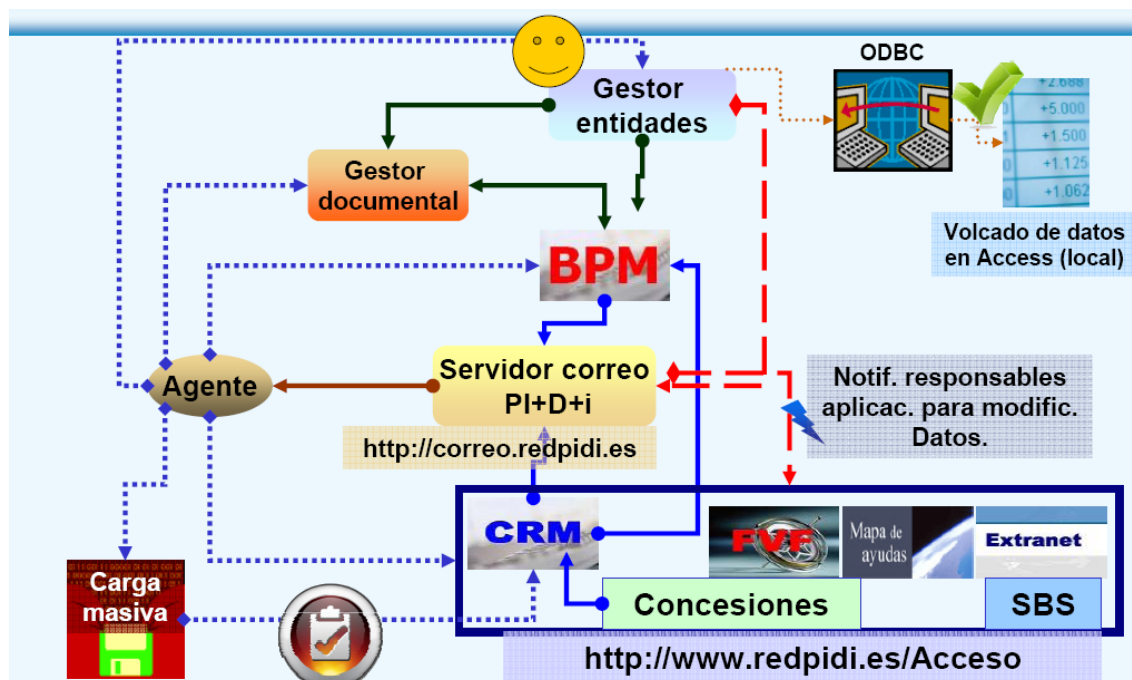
Gestor entidades

ODBC

+2.688
+5.000
+1.500
+1.125
+1.062

Volcado de datos en Access (local)

Gestor documental

BPM

Agente

Servidor correo PI+D+i

http://correo.redpidi.es

Notif. responsables aplicac. para modific. Datos.

CRM

FVF

Mapa de ayudas

Extranet

Carga masiva

Concesiones

SBS

http://www.redpidi.es/Acceso